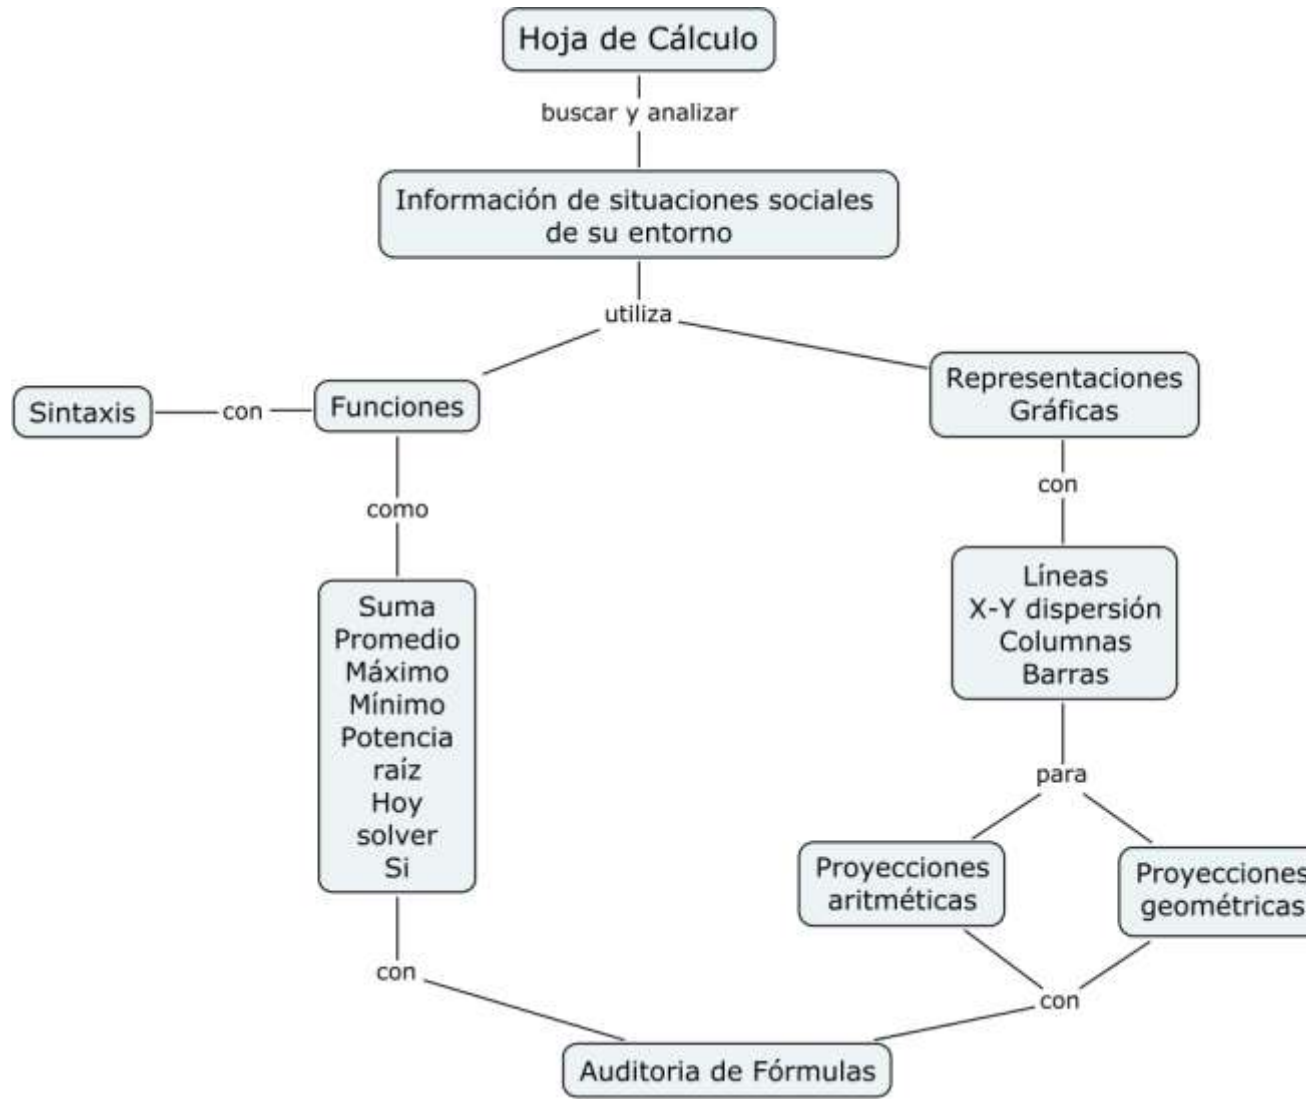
Hoja de Cálculo

buscar y analizar

Información de situaciones sociales de su entorno

utiliza

Sintaxis

con

Funciones

Representaciones Gráficas

como

con

Suma
Promedio
Máximo
Mínimo
Potencia
raíz
Hoy
solver
Si

Líneas
X-Y dispersión
Columnas
Barras

para

Proyecciones aritméticas

Proyecciones geométricas

con

con

Auditoria de Fórmulas